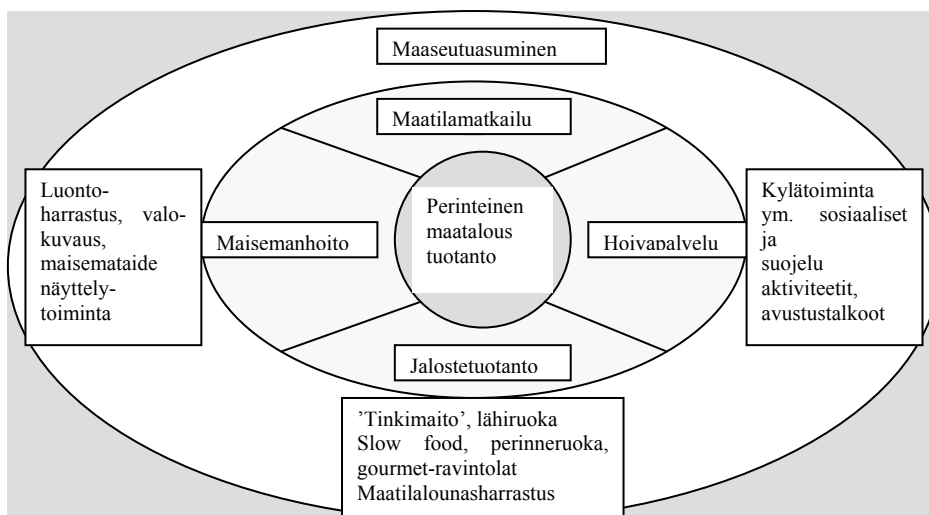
Maaseutuasuminen

Maatilamatkailu

Luontoharrastus, valokuvaus, maisemataide näyttelytoiminta

Maisemanhoito

Perinteinen maatalous tuotanto

Hoivapalvelu

Kylätoiminta ym. sosiaaliset ja suojelu aktiviteetit, avustustalkoot

Jalostetuotanto

'Tinkimaito', lähiruoka
Slow food, perinneruoka, gourmet-ravintolat
Maatilalounasharrastus